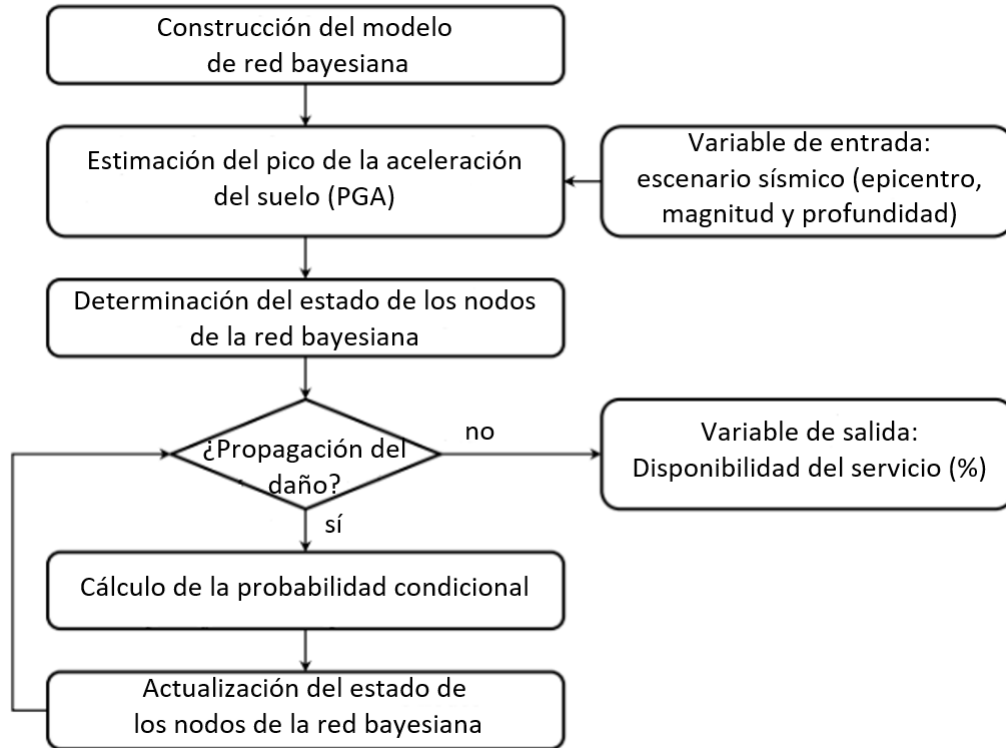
Construcción del modelo de red bayesiana

Estimación del pico de la aceleración del suelo (PGA)

Variable de entrada: escenario sísmico (epicentro, magnitud y profundidad)

Determinación del estado de los nodos de la red bayesiana

¿Propagación del daño?

no

Variable de salida: Disponibilidad del servicio (%)

sí

Cálculo de la probabilidad condicional

Actualización del estado de los nodos de la red bayesiana